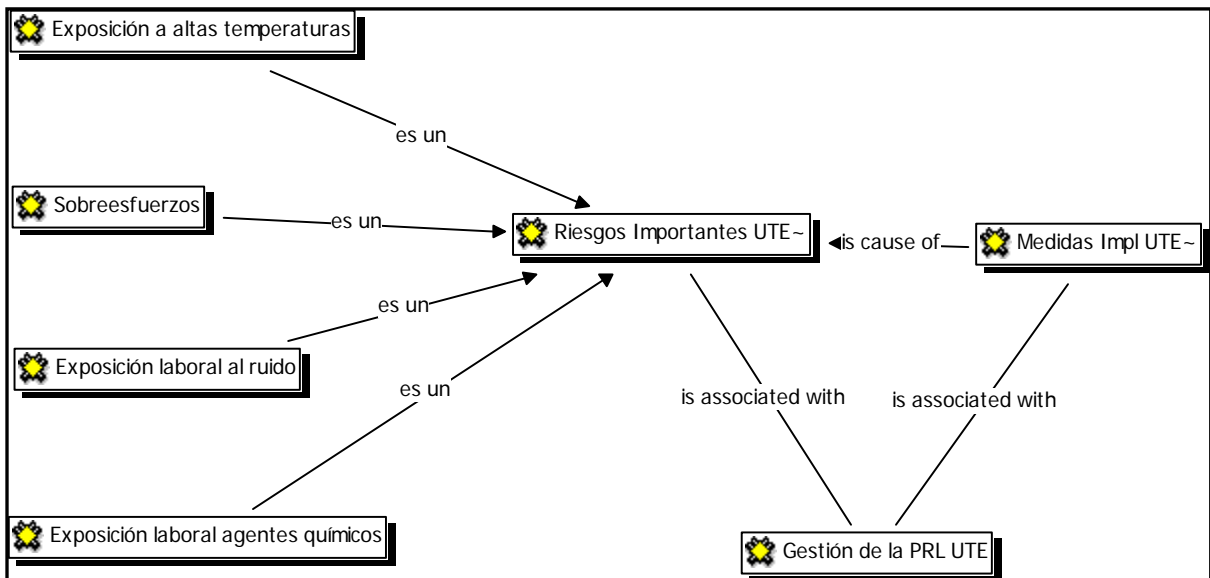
Exposición a altas temperaturas

es un

Sobreesfuerzos

es un

Riesgos Importantes UTE~

is cause of

Medidas Impl UTE~

es un

Exposición laboral al ruido

es un

is associated with

is associated with

Exposición laboral agentes químicos

Gestión de la PRL UTE